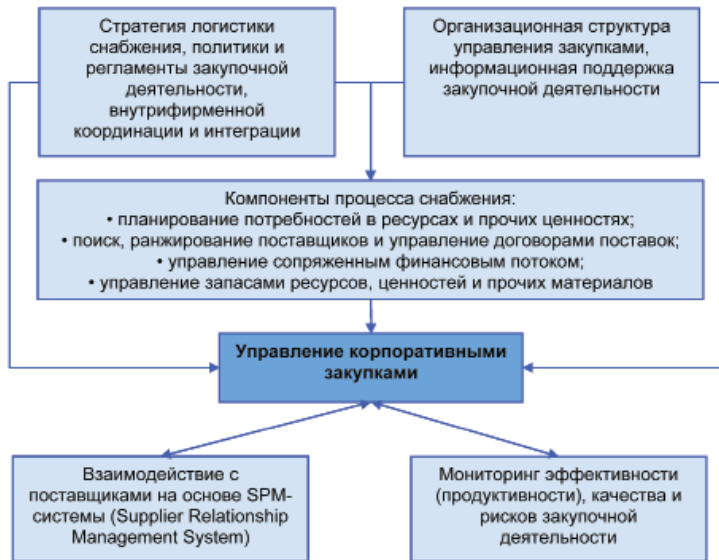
Стратегия логистики снабжения, политики и регламенты закупочной деятельности, внутрифирменной координации и интеграции

Организационная структура управления закупками, информационная поддержка закупочной деятельности

Компоненты процесса снабжения:
• планирование потребностей в ресурсах и прочих ценностях;
• поиск, ранжирование поставщиков и управление договорами поставок;
• управление сопряженным финансовым потоком;
• управление запасами ресурсов, ценностей и прочих материалов

Управление корпоративными закупками

Взаимодействие с поставщиками на основе SPM-системы (Supplier Relationship Management System)

Мониторинг эффективности (продуктивности), качества и рисков закупочной деятельности